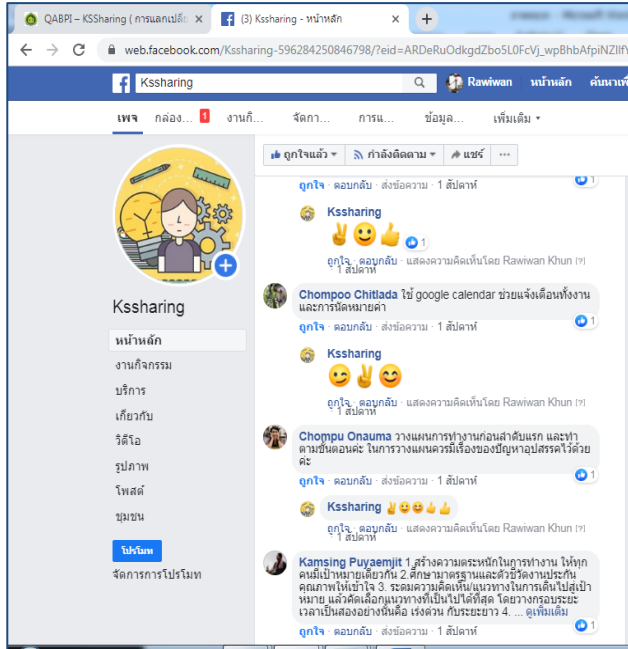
QABPI – KSSharing ( การแลกเปลี่ย ×
(3) Kssharing - หน้าหลัก ×
+
web.facebook.com/Kssharing-596284250846798/?eid=ARDeRuOdkgdZbo5L0FcVj_wpBhbAfpiNZlIf

Kssharing
Rawiwan หน้าหลัก ค้นหาเพื่อน

เพจ กล่อง... 1 งานกิ... จัดกา... การแ... ข้อมูล... เพิ่มเติม

ถูกใจแล้ว กำลังติดตาม แชร์ ...

Kssharing
หน้าหลัก
งานกิจกรรม
บริการ
เกี่ยวกับ
วิดีโอ
รูปภาพ
โพสต์
ชุมชน
โปรโมท
จัดการการโปรโมท

ถูกใจ · ตอบกลับ · ส่งข้อความ · 1 สัปดาห์ 1

Kssharing
✌🙂👍 1
ถูกใจ · ตอบกลับ · แสดงความคิดเห็นโดย Rawiwan Khun [?] · 1 สัปดาห์

Chompoo Chitlada ใช้ google calendar ช่วยแจ้งเตือนทั้งงานและการนัดหมายค่า
ถูกใจ · ตอบกลับ · ส่งข้อความ · 1 สัปดาห์ 1

Kssharing
😉✌😊
ถูกใจ · ตอบกลับ · แสดงความคิดเห็นโดย Rawiwan Khun [?] · 1 สัปดาห์

Chompu Onauma วางแผนการทำงานก่อนลำดับแรก และทำตามขั้นตอนค่ะ ในการวางแผนควรมีเรื่องของปัญหาอุปสรรคไว้ด้วยค่ะ
ถูกใจ · ตอบกลับ · ส่งข้อความ · 1 สัปดาห์ 1

Kssharing ✌😊😊👍👍
ถูกใจ · ตอบกลับ · แสดงความคิดเห็นโดย Rawiwan Khun [?] · 1 สัปดาห์

Kamsing Puyaemjit 1.สร้างความตระหนักในการทำงาน ให้ทุกคนมีเป้าหมายเดียวกัน 2.ศึกษามาตรฐานและตัวชี้วัดงานประกันคุณภาพให้เข้าใจ 3. ระดมความคิดเห็นแนวทางในการเดินไปสู่เป้าหมาย แล้วคัดเลือกแนวทางที่เป็นไปได้ที่สุด โดยวางกรอบระยะเวลาเป็นสองอย่างนั่นคือ เร่งด่วน กับระยะยาว 4. ... ดูเพิ่มเติม
ถูกใจ · ตอบกลับ · ส่งข้อความ · 1 สัปดาห์ 1